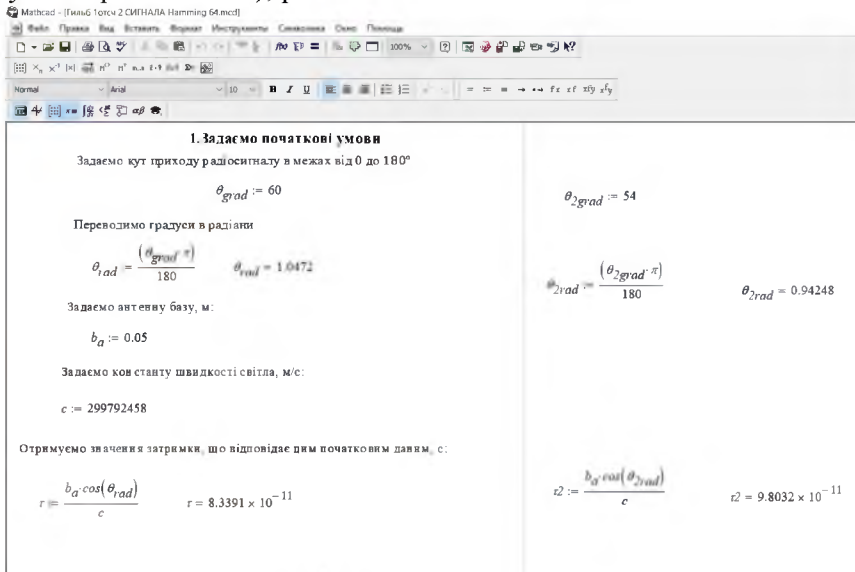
Mathcad - [Гиль6 1отсч 2 СИГНАЛА Hamming 64.mcd]

Файл Правка Вид Вставить Формат Инструменты Символика Окно Помощь

Normal Arial 10 B I U 100%

1. Задаємо початкові умови

Задаємо кут приходу радіосигналу в межах від 0 до 180°

$\theta_{grad} := 60$

$\theta_{2grad} := 54$

Переводимо градуси в радіани

$\theta_{rad} := \frac{(\theta_{grad} \cdot \pi)}{180}$ $\theta_{rad} = 1.0472$

$\theta_{2rad} := \frac{(\theta_{2grad} \cdot \pi)}{180}$ $\theta_{2rad} = 0.94248$

Задаємо антенну базу, м:

$b_a := 0.05$

Задаємо константу швидкості світла, м/с:

$c := 299792458$

Отримуємо значення затримки, що відповідає цим початковим даним, с:

$\tau := \frac{b_a \cdot \cos(\theta_{rad})}{c}$ $\tau = 8.3391 \times 10^{-11}$

$\tau 2 := \frac{b_a \cdot \cos(\theta_{2rad})}{c}$ $\tau 2 = 9.8032 \times 10^{-11}$